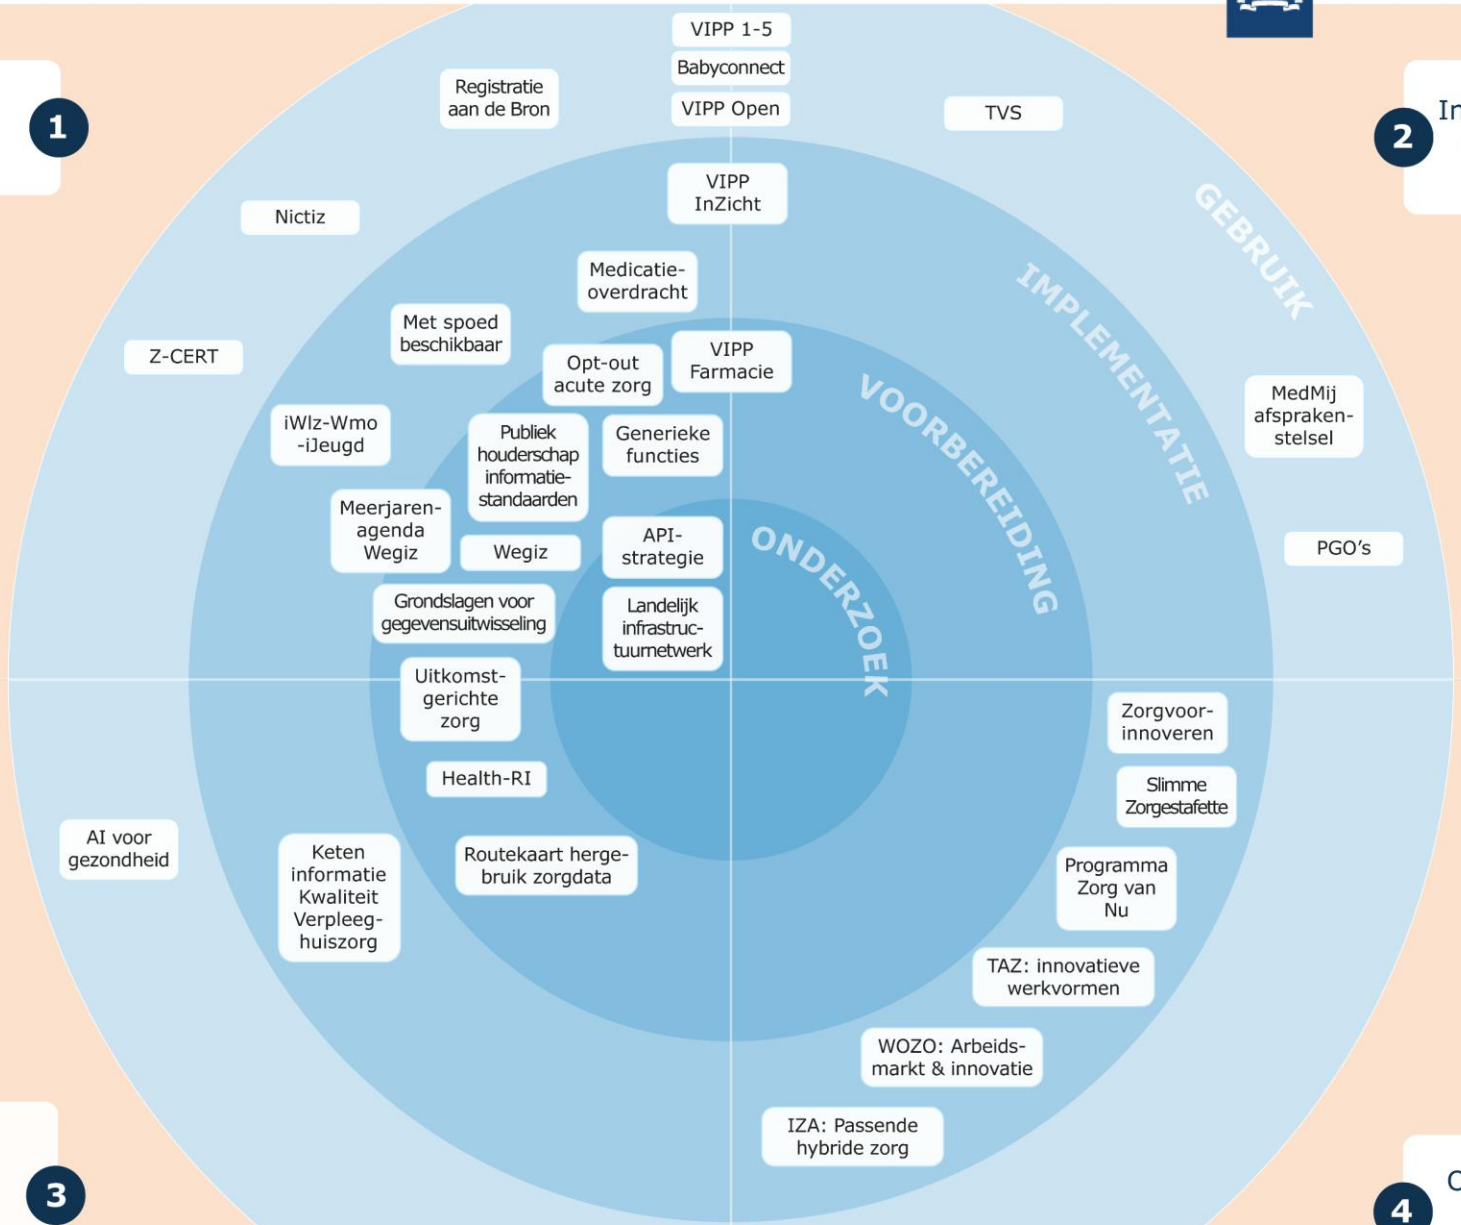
1

2

In

3

4

C

VIPP 1-5

Babyconnect

VIPP Open

Registratie aan de Bron

TVS

Nictiz

VIPP InZicht

GEBRUIK

IMPLEMENTATIE

VOORBEREIDING

ONDERZOEK

Medicatie-overdracht

Met spoed beschikbaar

Z-CERT

Opt-out acute zorg

VIPP Farmacie

MedMij afspraken-stelsel

iWlz-Wmo -iJeugd

Publiek houderschap informatie-standaarden

Generieke functies

Meerjaren-agenda Wegiz

Wegiz

API-strategie

PGO's

Grondslagen voor gegevensuitwisseling

Landelijk infrastruc-tuurnetwerk

Uitkomst-gerichte zorg

Zorgvoor-innoveren

Health-RI

Slimme Zorgestafette

AI voor gezondheid

Keten informatie Kwaliteit Verpleeg-huiszorg

Routekaart herge-bruik zorgdata

Programma Zorg van Nu

TAZ: innovatieve werkvormen

WOZO: Arbeids-markt & innovatie

IZA: Passende hybride zorg